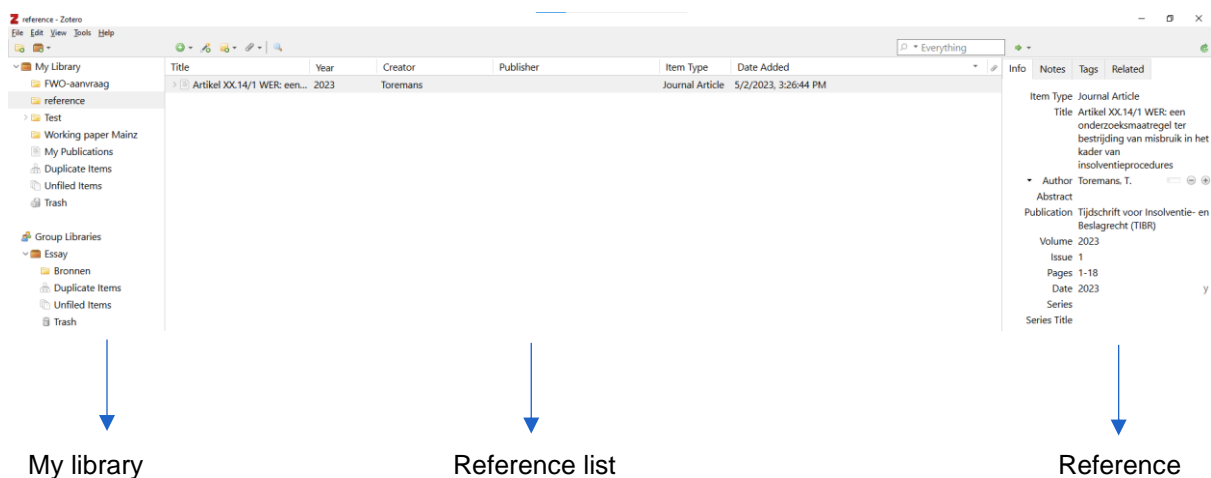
reference - Zotero

File Edit View Tools Help

Everything

My Library
FWO-aanvraag
reference
Test
Working paper Mainz
My Publications
Duplicate Items
Unfiled Items
Trash

Group Libraries
Essay
Bronnen
Duplicate Items
Unfiled Items
Trash

| Title | Year | Creator | Publisher | Item Type | Date Added |
|---|---|---|---|---|---|
| Artikel XX.14/1 WER: een... | 2023 | Toremans | | Journal Article | 5/2/2023, 3:26:44 PM |

Info Notes Tags Related

Item Type Journal Article
Title Artikel XX.14/1 WER: een onderzoeksmaatregel ter bestrijding van misbruik in het kader van insolventieprocedures
Author Toremans, T.
Abstract
Publication Tijdschrift voor Insolventie- en Beslagrecht (TIBR)
Volume 2023
Issue 1
Pages 1-18
Date 2023 y
Series
Series Title

My library

Reference list

Reference